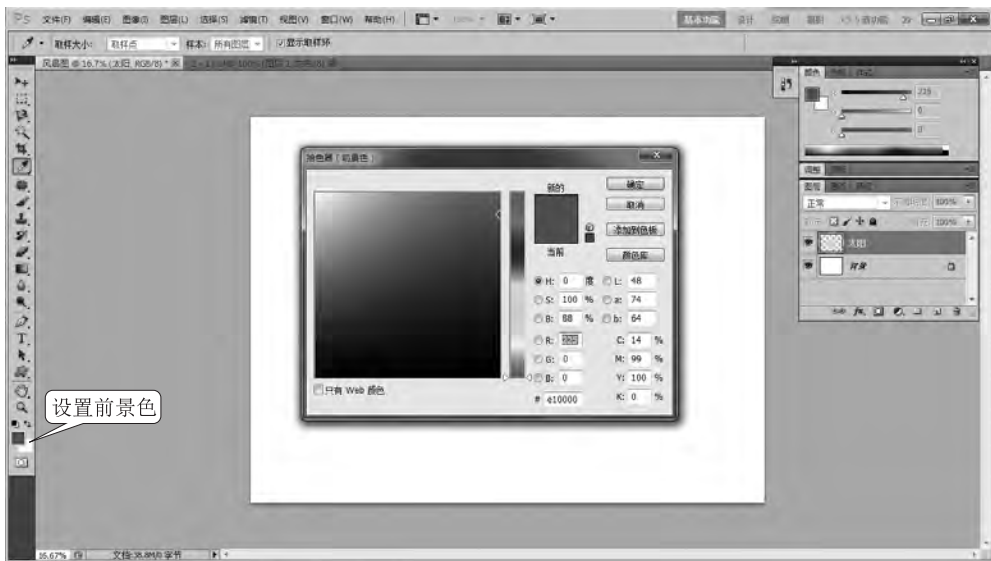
PS 文件(F) 编辑(E) 图像(I) 图层(L) 选择(S) 滤镜(T) 视图(V) 窗口(W) 帮助(H)

基本功能 设计 绘画 摄影 3D

取样大小: 取样点 样本: 所有图层 显示取样环

风景图 @ 16.7% (太阳, RGB/8) *

拾色器 (前景色)

新的

确定

取消

添加到色板

当前

颜色库

H: 0 度

S: 100 %

B: 88 %

R: 225

G: 0

B: 0

L: 48

a: 74

b: 64

C: 14 %

M: 99 %

Y: 100 %

K: 0 %

# e10000

只有 Web 颜色

设置前景色

225

0

0

正常

100%

100%

太阳

背景

16.67%

文档:38.8M/0 字节